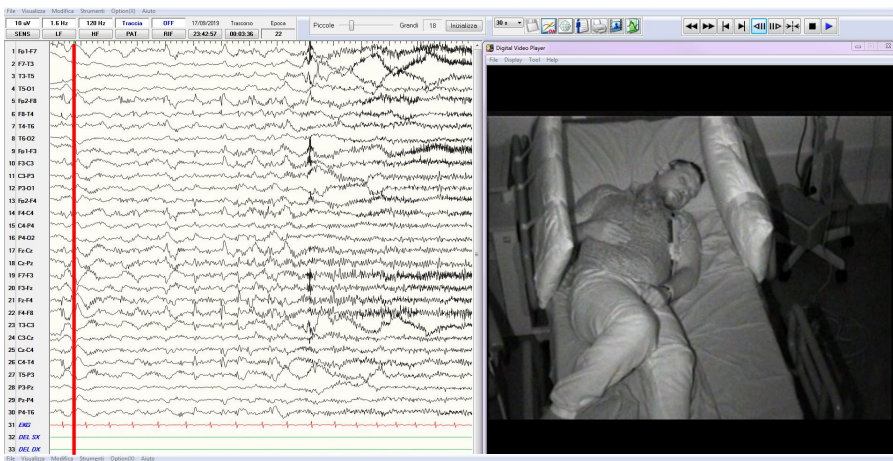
File Visualizza Modifica Strumenti Option(X) Aiuto

10 uV | 1.6 Hz | 120 Hz | Traccia | OFF | 17/08/2019 | Trascorso | Epoca
SENS | LF | HF | PAT | RIF | 23:42:57 | 00:03:36 | 22

Piccole Grandi 18 Inizializza 30 s

1 Fp1-F7
2 F7-T3
3 T3-T5
4 T5-O1
5 Fp2-F8
6 F8-T4
7 T4-T6
8 T6-O2
9 Fp1-F3
10 F3-C3
11 C3-P3
12 P3-O1
13 Fp2-F4
14 F4-C4
15 C4-P4
16 P4-O2
17 Fz-Cz
18 Cz-Pz
19 F7-F3
20 F3-Fz
21 Fz-F4
22 F4-F8
23 T3-C3
24 C3-Cz
25 Cz-C4
26 C4-T4
27 T5-P3
28 P3-Pz
29 Pz-P4
30 P4-T6
31 EKG
32 DEL SX
33 DEL DX

Digital Video Player
File Display Tool Help

File Visualizza Modifica Strumenti Option(X) Aiuto